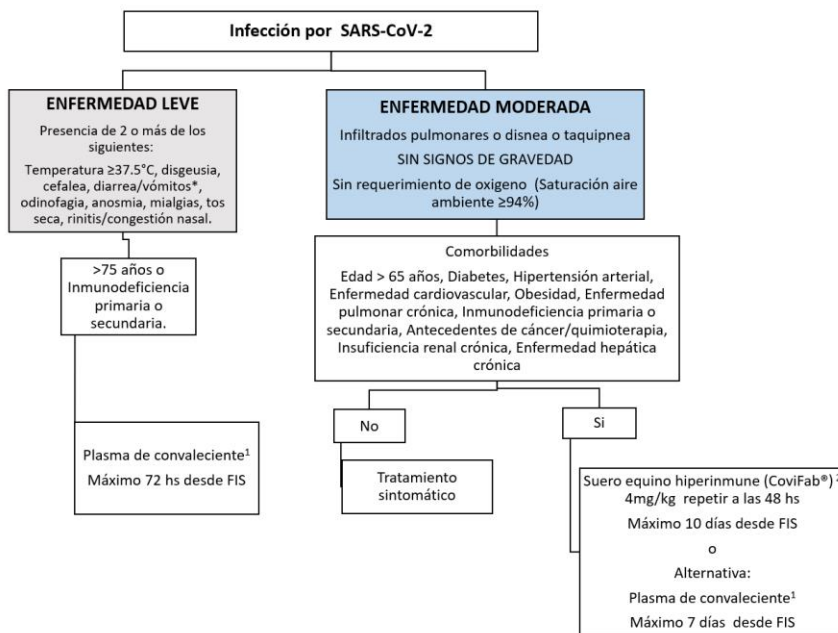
Infección por SARS-CoV-2

ENFERMEDAD LEVE

Presencia de 2 o más de los siguientes:

Temperatura ≥37.5°C, disgeusia, cefalea, diarrea/vómitos*, odinofagia, anosmia, mialgias, tos seca, rinitis/congestión nasal.

>75 años o Inmunodeficiencia primaria o secundaria.

Plasma de convaleciente$^1$

Máximo 72 hs desde FIS

ENFERMEDAD MODERADA

Infiltrados pulmonares o disnea o taquipnea

SIN SIGNOS DE GRAVEDAD

Sin requerimiento de oxigeno (Saturación aire ambiente ≥94%)

Comorbilidades

Edad > 65 años, Diabetes, Hipertensión arterial, Enfermedad cardiovascular, Obesidad, Enfermedad pulmonar crónica, Inmunodeficiencia primaria o secundaria, Antecedentes de cáncer/quimioterapia, Insuficiencia renal crónica, Enfermedad hepática crónica

No

Tratamiento sintomático

Si

Suero equino hiperinmune (CoviFab®) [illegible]

4mg/kg repetir a las 48 hs

Máximo 10 días desde FIS

o

Alternativa:

Plasma de convaleciente$^1$

Máximo 7 días desde FIS